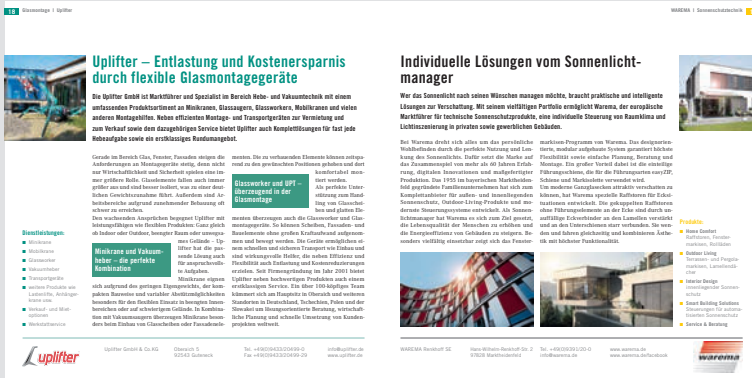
18 Glasmontage | Uplifter

WAREMA | Sonnenschutztechnik 19

Uplifter – Entlastung und Kostenersparnis durch flexible Glasmontagegeräte

Die Uplifter GmbH ist Marktführer und Spezialist im Bereich Hebe- und Vakuumtechnik mit einem umfassenden Produktsortiment an Minikranen, Glassaugern, Glasswerkern, Mobilkranen und vielen anderen Montagehilfen. Neben effizienten Montage- und Transportgeräten zur Vermietung und zum Verkauf sowie dem dazugehörigen Service bietet Uplifter auch Komplettlösungen für fast jede Hebeaufgabe sowie ein erstklassiges Rundumangebot.

Gerade im Bereich Glas, Fenster, Fassaden steigen die Anforderungen an Montagegeräte stetig, denn nicht nur Wirtschaftlichkeit und Sicherheit spielen eine immer größere Rolle. Glaselemente fallen auch immer größer aus und sind besser isoliert, was zu einer deutlichen Gewichtszunahme führt. Außerdem sind Arbeitsbereiche aufgrund zunehmender Bebauung oft schwer zu erreichen.

Den wachsenden Ansprüchen begegnet Uplifter mit leistungsfähigen und flexiblen Produkten: Ganz gleich ob Indoor oder Outdoor, besonders enge oder unwegsames Gelände – Uplifter hat die passende Lösung auch für anspruchsvollste Aufgaben. Minikrane eignen sich aufgrund des geringen Eigengewichts, der kompakten Bauweise und variabler Abstützmöglichkeiten besonders für den flexiblen Einsatz in beengten Innenbereichen oder auf schwierigem Gelände. In Kombination mit Vakuumsaugern übernehmen Minikrane besonders beim Einbau von Glasscheiben oder Fassadenelementen. Die zu verbauenden Elemente können entsprechend zu den gewünschten Positionen gehoben und dort komfortabel montiert werden.

Minikrane und Vakuumheber – die perfekte Kombination

Dienstleistungen:
Minikrane
Minikrane
Glaswerker
Vakuumheber
Transportgeräte
weitere Produkte wie Lastkräfte, Anhängerkrane usw.
Verkauf- und Mietoptionen
Werkstattservice

Glasswerker und UPT – überzeugend in der Glasmontage

Als perfekte Unterstützung zum Handling von Glasscheiben und glatten Elementen überzeugen auch die Glasswerker und Glasmontagegeräte. So können Scheiben, Fassaden- und Baueelemente ohne großen Kraftaufwand aufgenommen und bewegt werden. Die Geräte ermöglichen einen schnellen und sicheren Transport von Einbau und sind wirkungsvolle Helfer, die neben Effizienz und Flexibilität auch Entlastung und Kosteneinsparungen erzielen. Seit Firmengründung im Jahr 2001 bietet Uplifter neben hochwertigen Produkten auch einen erstklassigen Service. Ein über 100-köpfiges Team kümmert sich am Hauptsitz in Oberaich und weiteren Standorten in Deutschland, Tschechien, Polen und der Slowakei um lösungsorientierte Beratung, wirtschaftliche Planung und schnelle Umsetzung von Kundenprojekten weltweit.

Individuelle Lösungen vom Sonnenlichtmanager

Wer das Sonnenlicht nach seinen Wünschen managen möchte, braucht praktische und intelligente Lösungen zur Verschattung. Mit seinem vielfältigen Portfolio ermöglicht Warema, der europäische Marktführer für technische Sonnenschutzprodukte, eine individuelle Steuerung von Raumklima und Lichtinszenierung in privaten sowie gewerblichen Gebäuden.

Bei Warema dreht sich alles um das persönliche Wohlbefinden durch die perfekte Nutzung und Lenkung des Sonnenlichts. Dafür setzt die Marke auf das Zusammenspiel von mehr als 60 Jahren Erfahrung, digitalen Innovationen und maßgefertigter Produktion. Das 1955 im bayerischen Marktheidenfeld gegründete Familienunternehmen hat sich zum Komplettanbieter für außen- und innenliegenden Sonnenschutz, Outdoor-Living-Produkte und modernste Steuerungssysteme entwickelt. Als Sonnenschutzmanager hat Warema es sich zum Ziel gesetzt, die Lebensqualität der Menschen zu erhöhen und die Energieeffizienz von Gebäuden zu steigern. Besonders vielfältig einsetzbar zeigt sich das Fenstermarkisen-Programm von Warema. Das designorientierte, modular aufgebaute System garantiert höchste Flexibilität sowie einfache Planung, Beratung und Montage. Ein großer Vorteil dabei ist die einstellige Führungsschiene, die für die Führungsarten easyZIP, Schiene und Markisolette verwendet wird. Um moderne Ganzglasecken attraktiv verschatten zu können, hat Warema spezielle Raffstoren für Eckssituationen entwickelt. Die gekuppelten Raffstoren ohne Führungselemente an der Ecke sind durch unauffällige Eckverbinder an den Lamellen verstärkt und an den Unterschienen starr verbunden. So werden und können gleichzeitig und kombinieren Ästhetik mit höchster Funktionalität.

Produkte:
Home Comfort Raffstoren, Fenstermarkisen, Rollläden
Outdoor Living Terrassen- und Pergolamarkisen, Lamellendächer
Interior Design Innenliegender Sonnenschutz
Smart Building Solutions Steuerungen für automatisierten Sonnenschutz
Service & Beratung

uplifter

Uplifter GmbH & Co.KG
Oberaich 5
92542 Gutenek
Tel. +49(0)9433/20499-0
Fax +49(0)9433/20499-29
info@uplifter.de
www.uplifter.de

WAREMA Renkhoff SE
Hans-Wilhelm-Renkhoff-Str. 2
97828 Marktheidenfeld
Tel. +49(0)9391/20-0
info@warema.de
www.warema.de
www.warema.de/facebook

warema